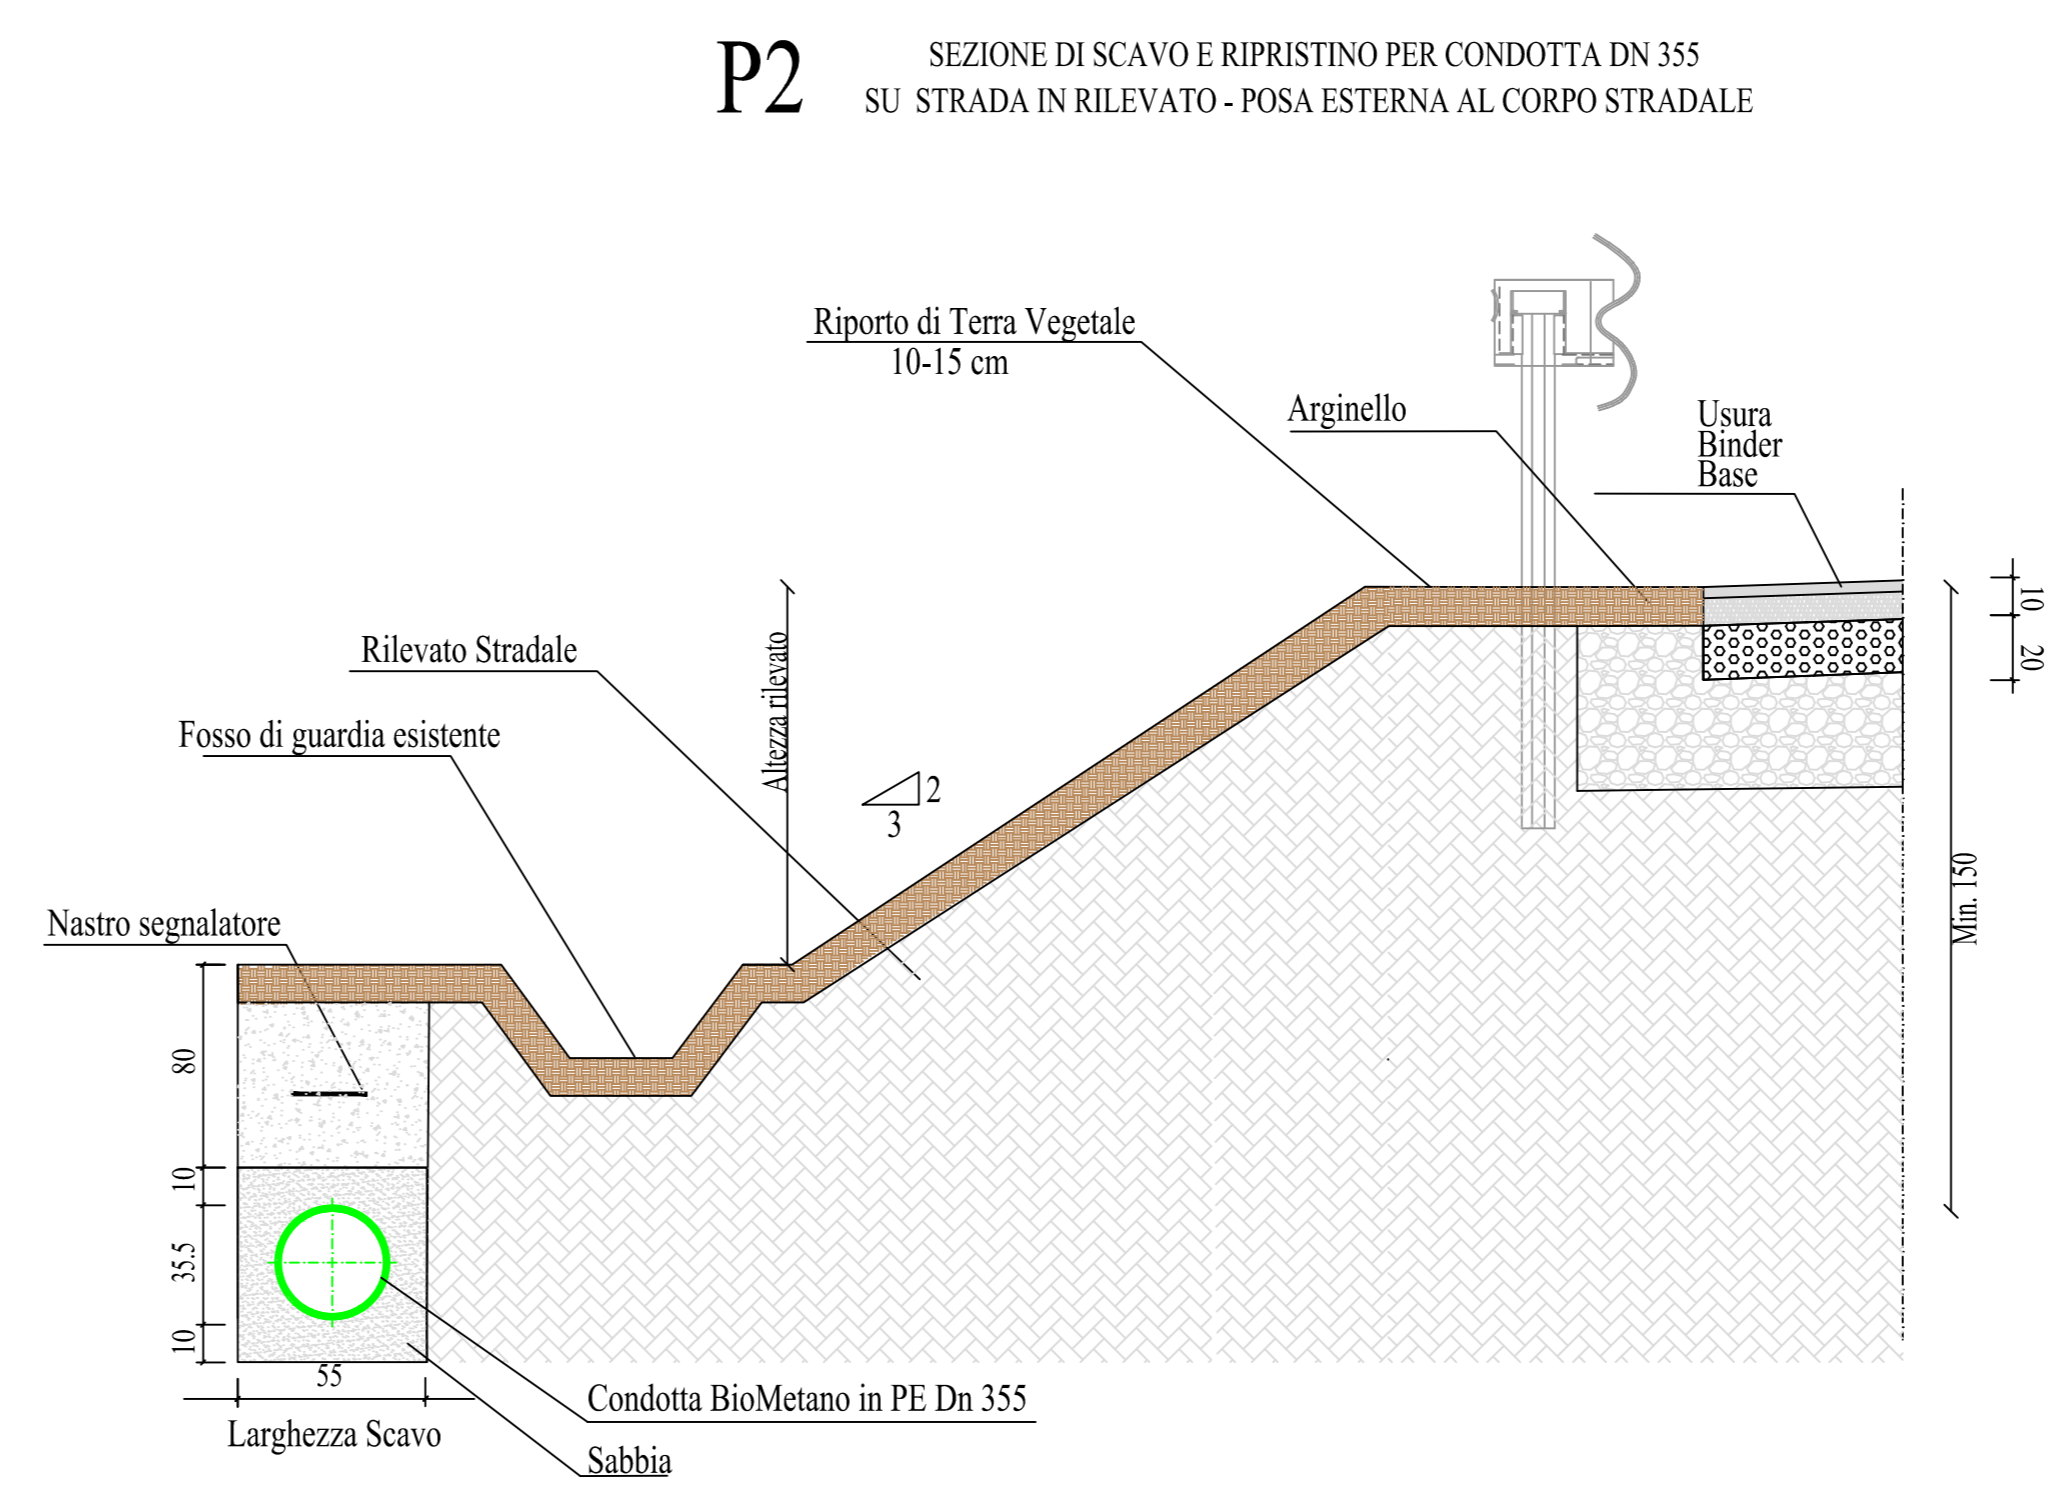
P2

SEZIONE DI SCAVO E RIPRISTINO PER CONDOTTA DN 355
SU STRADA IN RILEVATO - POSA ESTERNA AL CORPO STRADALE

Riporto di Terra Vegetale
10-15 cm

Arginello

Usura
Binder
Base

10
20

Rilevato Stradale

Altezza rilevato

Fosso di guardia esistente

2
3

Min. 150

Nastro segnalatore

80

10

35.5

10

55

Larghezza Scavo

Condotta BioMetano in PE Dn 355

Sabbia